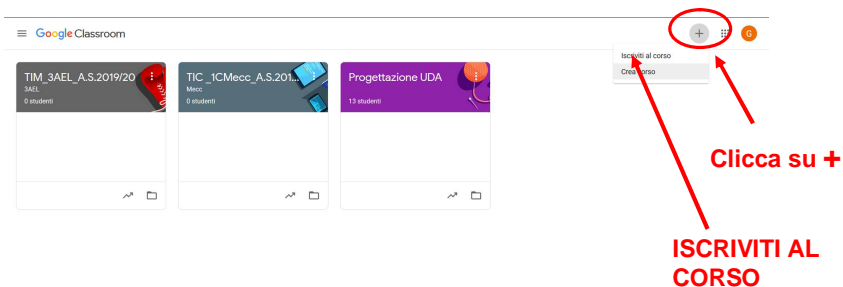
Google Classroom

+

G

Iscriviti al corso

Crea corso

TIM_3AEL_A.S.2019/20

3AEL

0 studenti

TIC _1CMecc_A.S.201...

Mecc

0 studenti

Progettazione UDA

13 studenti

Clicca su +

ISCRIVITI AL CORSO